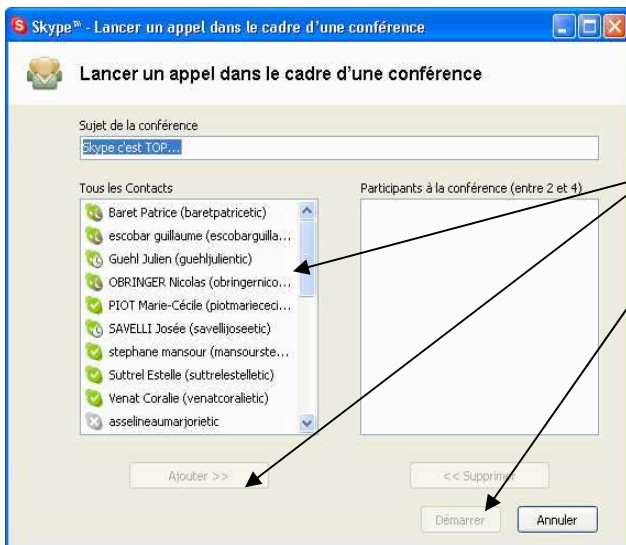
Skype™ - Lancer un appel dans le cadre d'une conférence

Lancer un appel dans le cadre d'une conférence

Sujet de la conférence

Skype c'est TOP...

Tous les Contacts

Baret Patrice (baretpatricetic)
escobar guillaume (escobarguilla...
Guehl Julien (guehljulientic)
OBRINGER Nicolas (obringernico...
PIOT Marie-Cécile (piotmariececi...
SAVELLI Josée (savellijoseetic)
stephane mansour (mansourste...
Suttrel Estelle (suttrelestelletic)
Venat Coralie (venatcoralietic)
asselineaumarjorietic

Participants à la conférence (entre 2 et 4)

Ajouter >>

<< Supprimer

Démarrer

Annuler